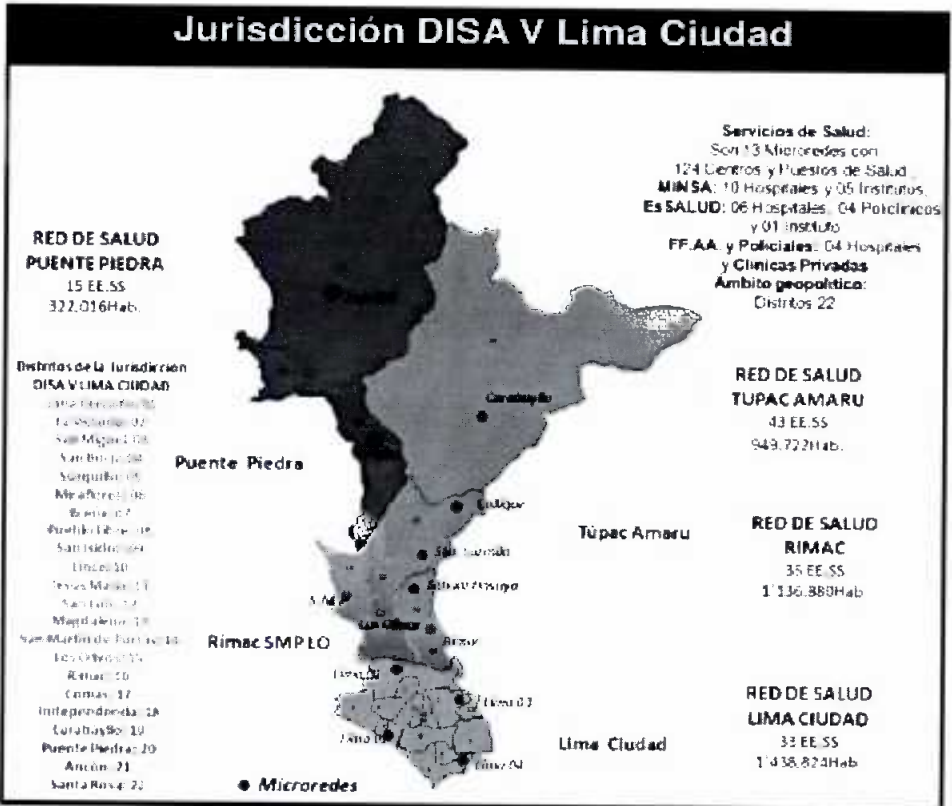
Jurisdicción DISA V Lima Ciudad

Servicios de Salud:
Son 13 Microredes con 124 Centros y Puestos de Salud
MINSA: 10 Hospitales y 05 Institutos
EsSALUD: 06 Hospitales, 04 Policlinicos y 01 Instituto
FF.AA. y Policiales: 04 Hospitales y Clinicas Privadas
Ambito geopolítico: Distritos 22

RED DE SALUD PUENTE PIEDRA
15 EE.SS
322,016Hab.

Distritos de la Jurisdiccion DISA V LIMA CIUDAD
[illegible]
La Victoria: 02
San Miguel: 03
San Borja: 04
Surquillo: 05
Miraflores: 06
Breña: 07
Pueblo Libre: 08
San Isidro: 09
Lince: 10
Jesus Maria: 11
San Luis: 12
Magdalena: 13
San Martin de Porres: 14
Los Olivos: 15
Rimac: 16
Comas: 17
Independencia: 18
Carabayllo: 19
Puente Piedra: 20
Ancón: 21
Santa Rosa: 22

RED DE SALUD TUPAC AMARU
43 EE.SS
949,722Hab.

Puente Piedra

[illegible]

Carabayllo

Collique

Túpac Amaru

RED DE SALUD RIMAC
35 EE.SS
1'136,880Hab

San Cosme

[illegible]

Rimac SMP LO

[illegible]

Rimac

RED DE SALUD LIMA CIUDAD
33 EE.SS
1'438,824Hab

Lima Ciudad

● Microredes